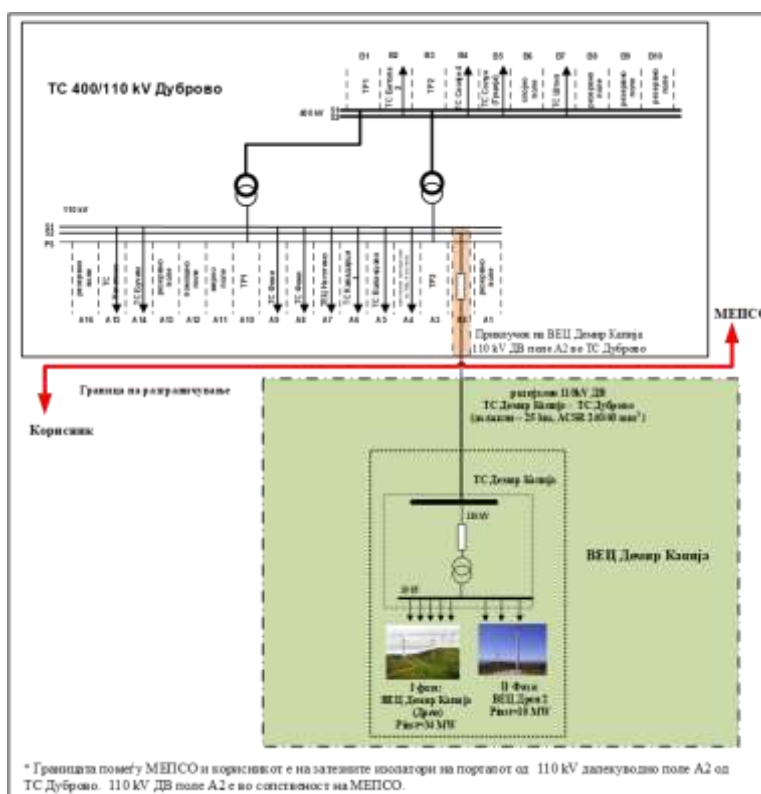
ТС 400/110 kV Дуброво

D1 D2 D3 D4 D5 D6 D7 D8 D9 D10

ТР1 ТС Битола 2 ТР2 ТС Скопје 4 ТС Скопје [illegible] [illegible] ТС Штип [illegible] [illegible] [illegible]

400 kV

110 kV

A16 A15 A14 A13 A12 A11 A10 A9 A8 A7 A6 A5 A4 A3 A2 A1

ТР1 ТС Фени ТС Фени ТС Неготино ТС Кавадарци ТС Кавадарци ТР2

Приклучок на ВЕЦ Демир Капија 110 kV ДВ поле А2 во ТС Дуброво

МЕПСО

Граница на разграничување

Корисник

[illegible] 110kV ДВ ТС Демир Капија – ТС Дуброво (должина ~ 25 km, ACSR 240/40 mm²)

ТС Демир Капија

110 kV

20 kV

ВЕЦ Демир Капија

I фаза: ВЕЦ Демир Капија (Дрен) Pinst=34 MW

II Фаза ВЕЦ Дрен 2 Pinst=10 MW

* Границата помеѓу МЕПСО и корисникот е на затезните изолатори на порталот од 110 kV далекуводно поле А2 од ТС Дуброво. 110 kV ДВ поле А2 е во сопственост на МЕПСО.